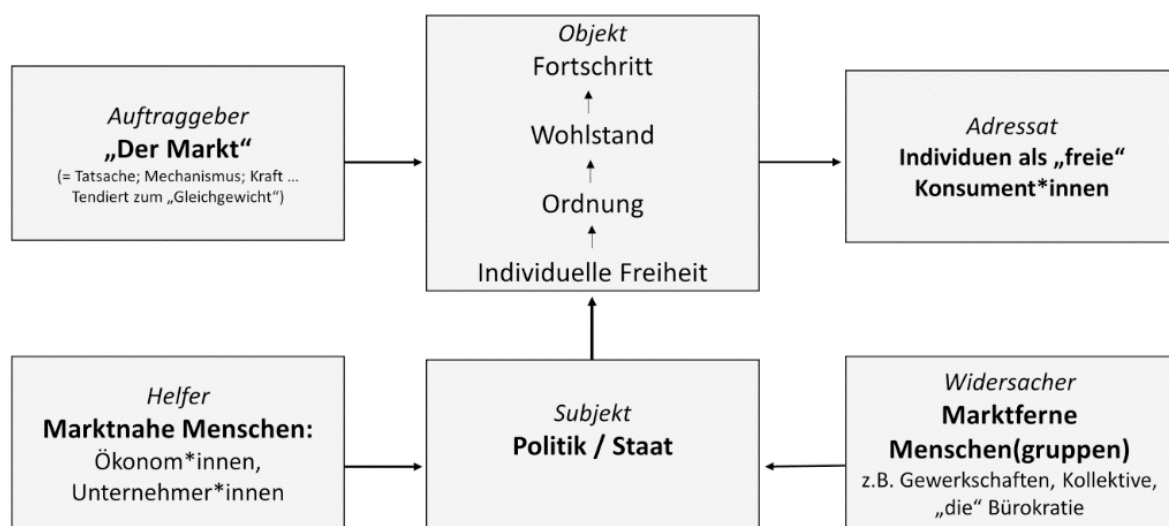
Auftraggeber
„Der Markt“
(= Tatsache; Mechanismus; Kraft ... Tendiert zum „Gleichgewicht“)

Objekt
Fortschritt
↑
Wohlstand
↑
Ordnung
↑
Individuelle Freiheit

Adressat
Individuen als „freie“ Konsument*innen

Helfer
Marktnahe Menschen:
Ökonom*innen, Unternehmer*innen

Subjekt
Politik / Staat

Widersacher
Marktferne Menschen(gruppen)
z.B. Gewerkschaften, Kollektive, „die“ Bürokratie